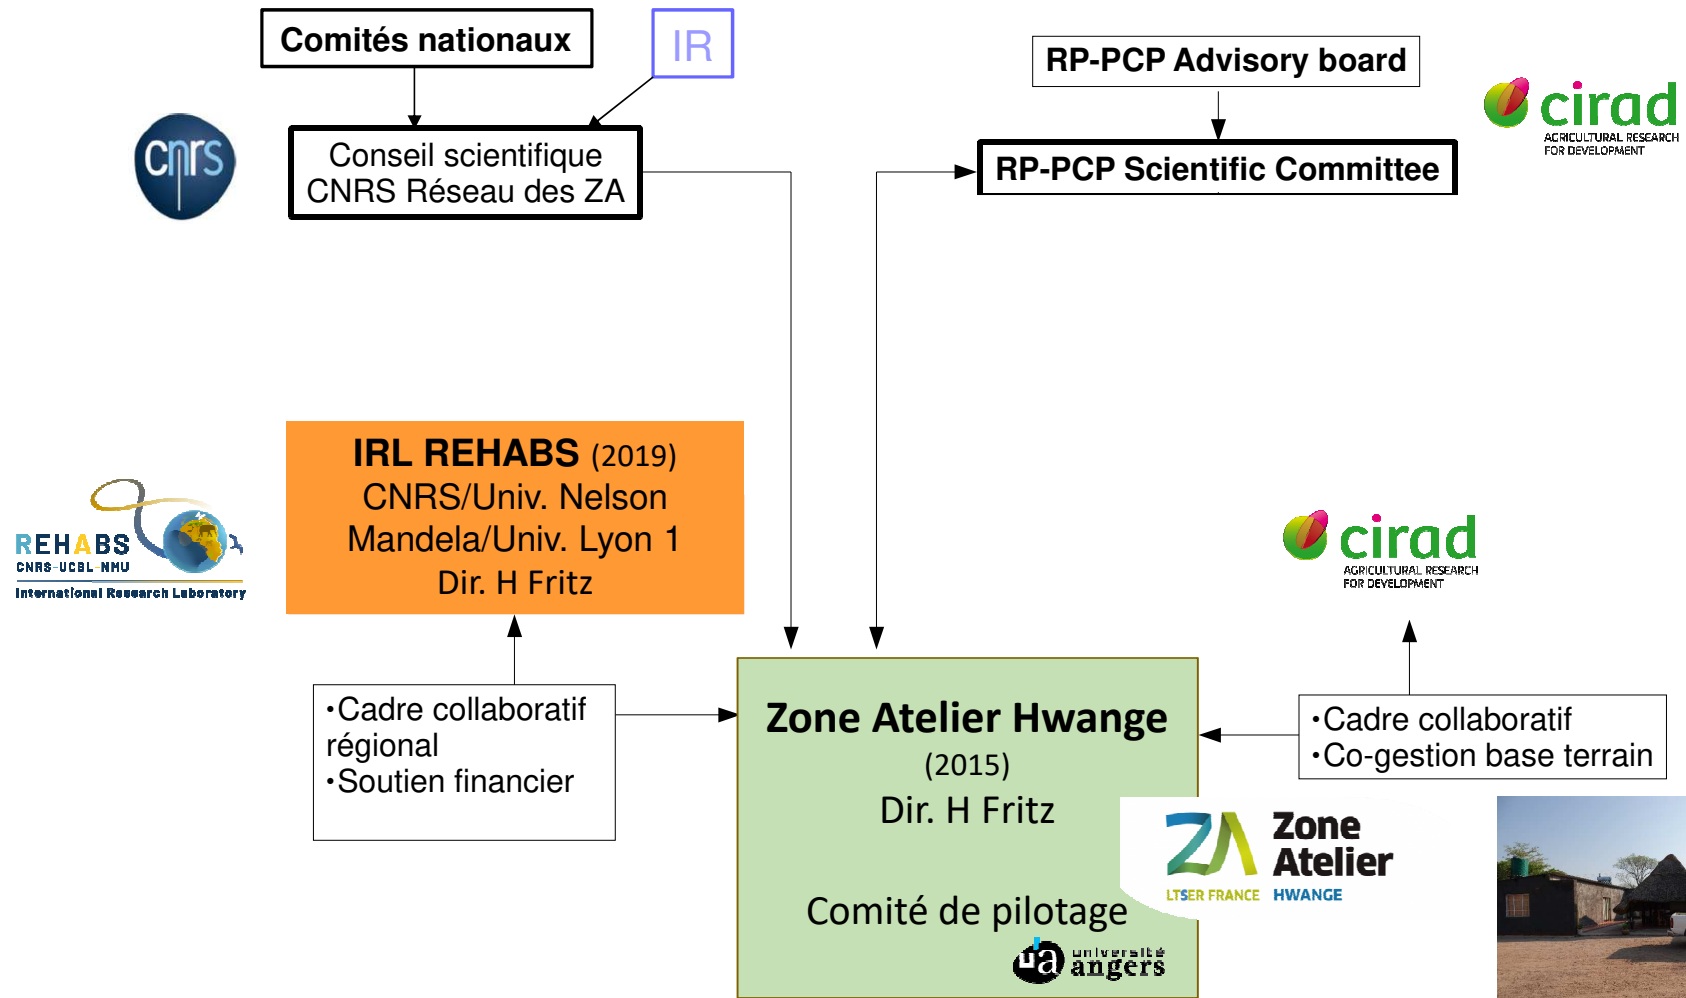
Comités nationaux

IR

cnrs

Conseil scientifique CNRS Réseau des ZA

RP-PCP Advisory board

cirad AGRICULTURAL RESEARCH FOR DEVELOPMENT

RP-PCP Scientific Committee

REHABS CNRS-UCBL-NMU International Research Laboratory

IRL REHABS (2019) CNRS/Univ. Nelson Mandela/Univ. Lyon 1 Dir. H Fritz

cirad AGRICULTURAL RESEARCH FOR DEVELOPMENT

•Cadre collaboratif régional
•Soutien financier

Zone Atelier Hwange
(2015)
Dir. H Fritz

Comité de pilotage

•Cadre collaboratif
•Co-gestion base terrain

ZA Zone Atelier LTSER FRANCE HWANGE

ua université angers